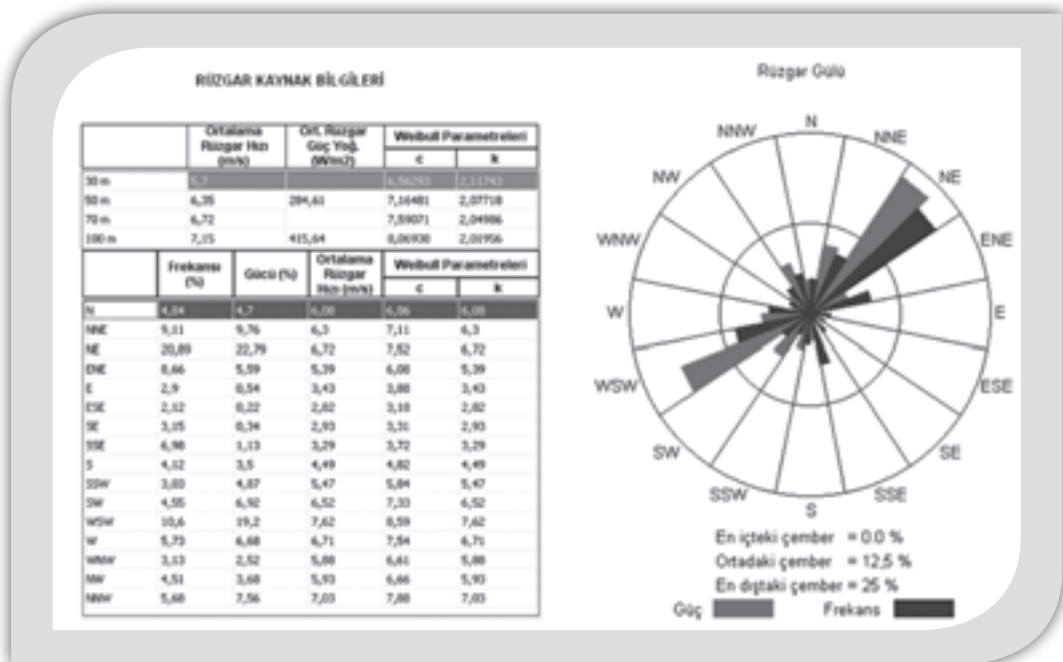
RÜZGAR KAYNAK BİLGİLERİ

| | Ortalama Rüzgar Hızı (m/s) | Ort. Rüzgar Güç Yoğ. (W/m2) | Weibull Parametreleri c | Weibull Parametreleri k |
|---|---|---|---|---|
| 30 m | 5,7 | | 6,56293 | 2,11743 |
| 50 m | 6,35 | 284,61 | 7,16481 | 2,07718 |
| 70 m | 6,72 | | 7,59071 | 2,04986 |
| 100 m | 7,15 | 415,64 | 8,06930 | 2,01956 |

| | Frekansı (%) | Gücü (%) | Ortalama Rüzgar Hızı (m/s) | Weibull Parametreleri c | Weibull Parametreleri k |
|---|---|---|---|---|---|
| N | 4,04 | 4,7 | 6,08 | 6,86 | 6,08 |
| NNE | 9,11 | 9,76 | 6,3 | 7,11 | 6,3 |
| NE | 20,89 | 22,79 | 6,72 | 7,52 | 6,72 |
| ENE | 8,66 | 5,59 | 5,39 | 6,08 | 5,39 |
| E | 2,9 | 0,54 | 3,43 | 3,88 | 3,43 |
| ESE | 2,12 | 0,22 | 2,82 | 3,18 | 2,82 |
| SE | 3,15 | 0,34 | 2,93 | 3,31 | 2,93 |
| SSE | 6,98 | 1,13 | 3,29 | 3,72 | 3,29 |
| S | 4,12 | 3,5 | 4,49 | 4,82 | 4,49 |
| SSW | 3,83 | 4,87 | 5,47 | 5,84 | 5,47 |
| SW | 4,55 | 6,92 | 6,52 | 7,33 | 6,52 |
| WSW | 10,6 | 19,2 | 7,62 | 8,59 | 7,62 |
| W | 5,73 | 6,68 | 6,71 | 7,54 | 6,71 |
| WNW | 3,13 | 2,52 | 5,88 | 6,61 | 5,88 |
| NW | 4,51 | 3,68 | 5,93 | 6,66 | 5,93 |
| NNW | 5,68 | 7,56 | 7,03 | 7,88 | 7,03 |

Rüzgar Gülü

N NNE NE ENE E ESE SE SSE S SSW SW WSW W WNW NW NNW

En içteki çember = 0.0 %
Ortadaki çember = 12,5 %
En dıştaki çember = 25 %
Güç Frekans